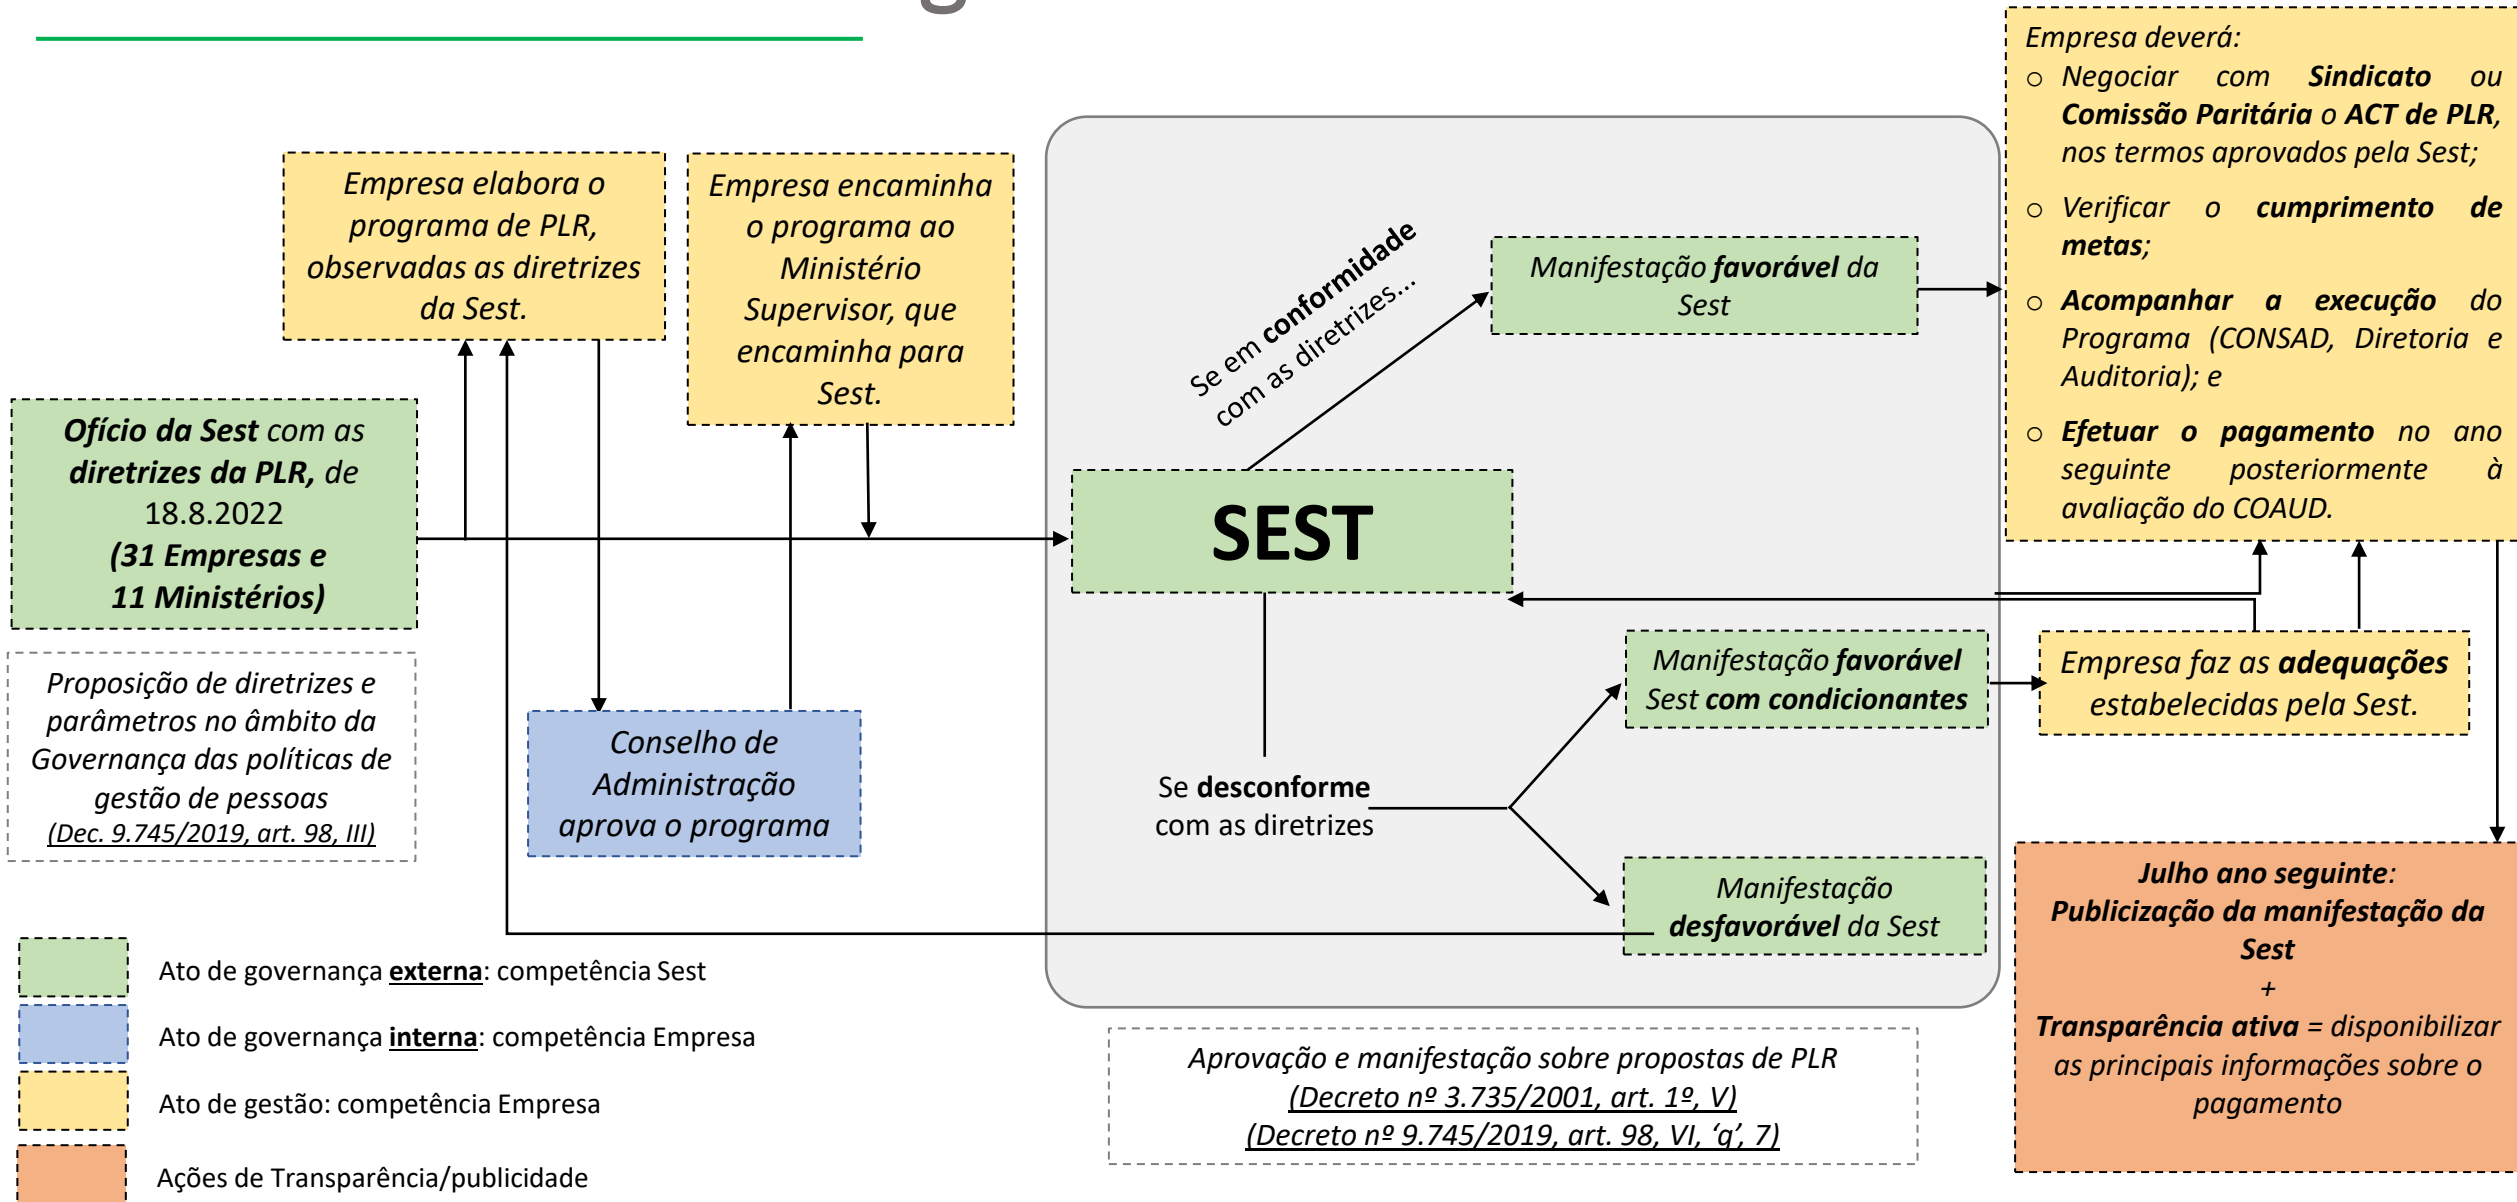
Empresa elabora o programa de PLR, observadas as diretrizes da Sest.

Empresa encaminha o programa ao Ministério Supervisor, que encaminha para Sest.

**Ofício da Sest** com as **diretrizes da PLR,** de 18.8.2022 **(31 Empresas e 11 Ministérios)**

Proposição de diretrizes e parâmetros no âmbito da Governança das políticas de gestão de pessoas (Dec. 9.745/2019, art. 98, III)

Conselho de Administração aprova o programa

Se em **conformidade** com as diretrizes...

Manifestação **favorável** da Sest

SEST

Se **desconforme** com as diretrizes

Manifestação **favorável** Sest **com condicionantes**

Manifestação **desfavorável** da Sest

Empresa deverá:
○ Negociar com **Sindicato** ou **Comissão Paritária** o **ACT de PLR**, nos termos aprovados pela Sest;
○ Verificar o **cumprimento de metas**;
○ **Acompanhar a execução** do Programa (CONSAD, Diretoria e Auditoria); e
○ **Efetuar o pagamento** no ano seguinte posteriormente à avaliação do COAUD.

Empresa faz as **adequações** estabelecidas pela Sest.

**Julho ano seguinte**: **Publicização da manifestação da Sest** + **Transparência ativa** = disponibilizar as principais informações sobre o pagamento

Ato de governança **externa**: competência Sest

Ato de governança **interna**: competência Empresa

Ato de gestão: competência Empresa

Ações de Transparência/publicidade

Aprovação e manifestação sobre propostas de PLR
(Decreto nº 3.735/2001, art. 1º, V)
(Decreto nº 9.745/2019, art. 98, VI, ‘q’, 7)